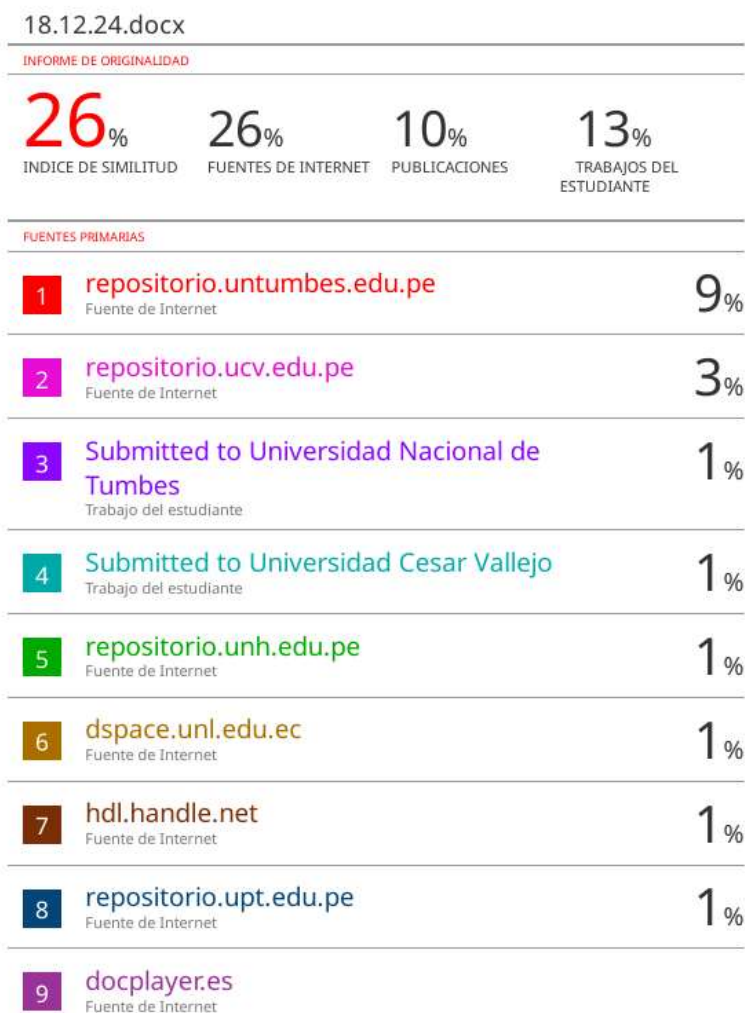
18.12.24.docx

INFORME DE ORIGINALIDAD

26%
INDICE DE SIMILITUD

26%
FUENTES DE INTERNET

10%
PUBLICACIONES

13%
TRABAJOS DEL ESTUDIANTE

FUENTES PRIMARIAS

1 repositorio.untumbes.edu.pe
Fuente de Internet
9%

2 repositorio.ucv.edu.pe
Fuente de Internet
3%

3 Submitted to Universidad Nacional de Tumbes
Trabajo del estudiante
1%

4 Submitted to Universidad Cesar Vallejo
Trabajo del estudiante
1%

5 repositorio.unh.edu.pe
Fuente de Internet
1%

6 dspace.unl.edu.ec
Fuente de Internet
1%

7 hdl.handle.net
Fuente de Internet
1%

8 repositorio.upt.edu.pe
Fuente de Internet
1%

9 docplayer.es
Fuente de Internet